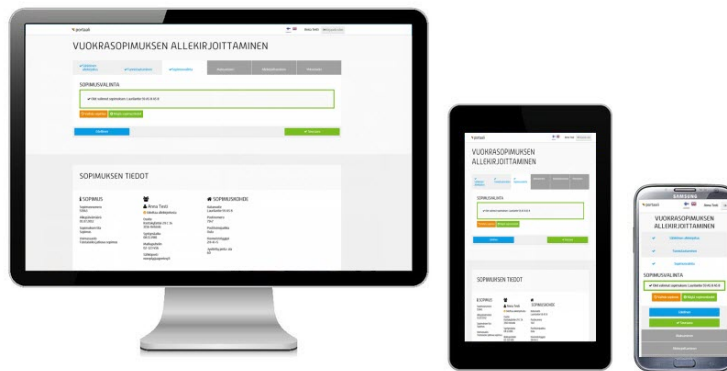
VUOKRASOPIMUKSEN ALLEKIRJOITTAMINEN

SOPIMUSVALINTA

SOPIMUKSEN TIEDOT

SOPIMUS

SOPIMUSKOHDE

VUOKRASOPIMUKSEN ALLEKIRJOITTAMINEN

SOPIMUSVALINTA

SOPIMUKSEN TIEDOT

SOPIMUS

SOPIMUSKOHDE

SAMSUNG

VUOKRASOPIMUKSEN ALLEKIRJOITTAMINEN

SOPIMUSVALINTA